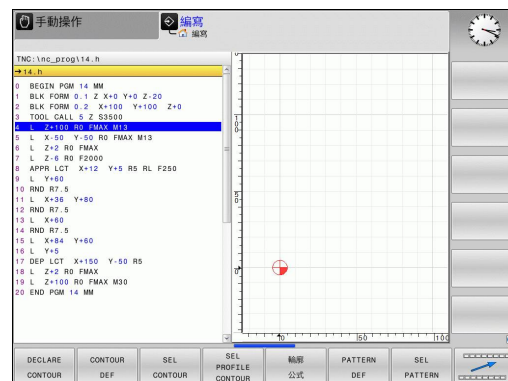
手動操作

編寫
編寫

TNC:\nc_prog\14.h

→14.h

0 BEGIN PGM 14 MM
1 BLK FORM 0.1 Z X+0 Y+0 Z-20
2 BLK FORM 0.2 X+100 Y+100 Z+0
3 TOOL CALL 5 Z S3500
4 L Z+100 R0 FMAX M13
5 L X-50 Y-50 R0 FMAX M13
6 L Z+2 R0 FMAX
7 L Z-6 R0 F2000
8 APPR LCT X+12 Y+5 R5 RL F250
9 L Y+60
10 RND R7.5
11 L X+36 Y+80
12 RND R7.5
13 L X+60
14 RND R7.5
15 L X+84 Y+60
16 L Y+5
17 DEP LCT X+150 Y-50 R5
18 L Z+2 R0 FMAX
19 L Z+100 R0 FMAX M30
20 END PGM 14 MM

0
50
100
0
50
100

DECLARE CONTOUR
CONTOUR DEF
SEL CONTOUR
SEL PROFILE CONTOUR
輪廓 公式
PATTERN DEF
SEL PATTERN